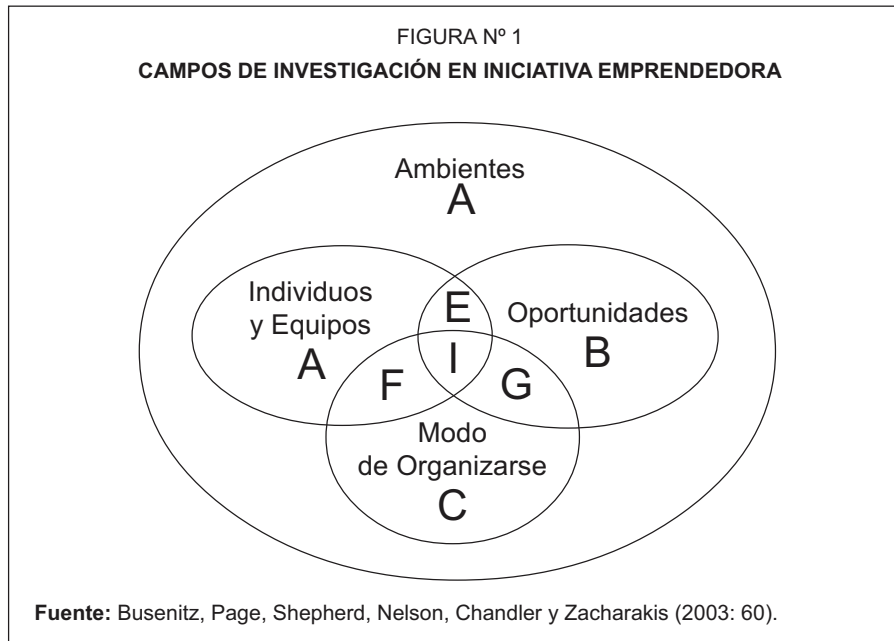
FIGURA Nº 1

CAMPOS DE INVESTIGACIÓN EN INICIATIVA EMPRENDEDORA

Ambientes
A

Individuos y Equipos
A

E

Oportunidades
B

F

I

G

Modo de Organizarse
C

Fuente: Busenitz, Page, Shepherd, Nelson, Chandler y Zacharakis (2003: 60).